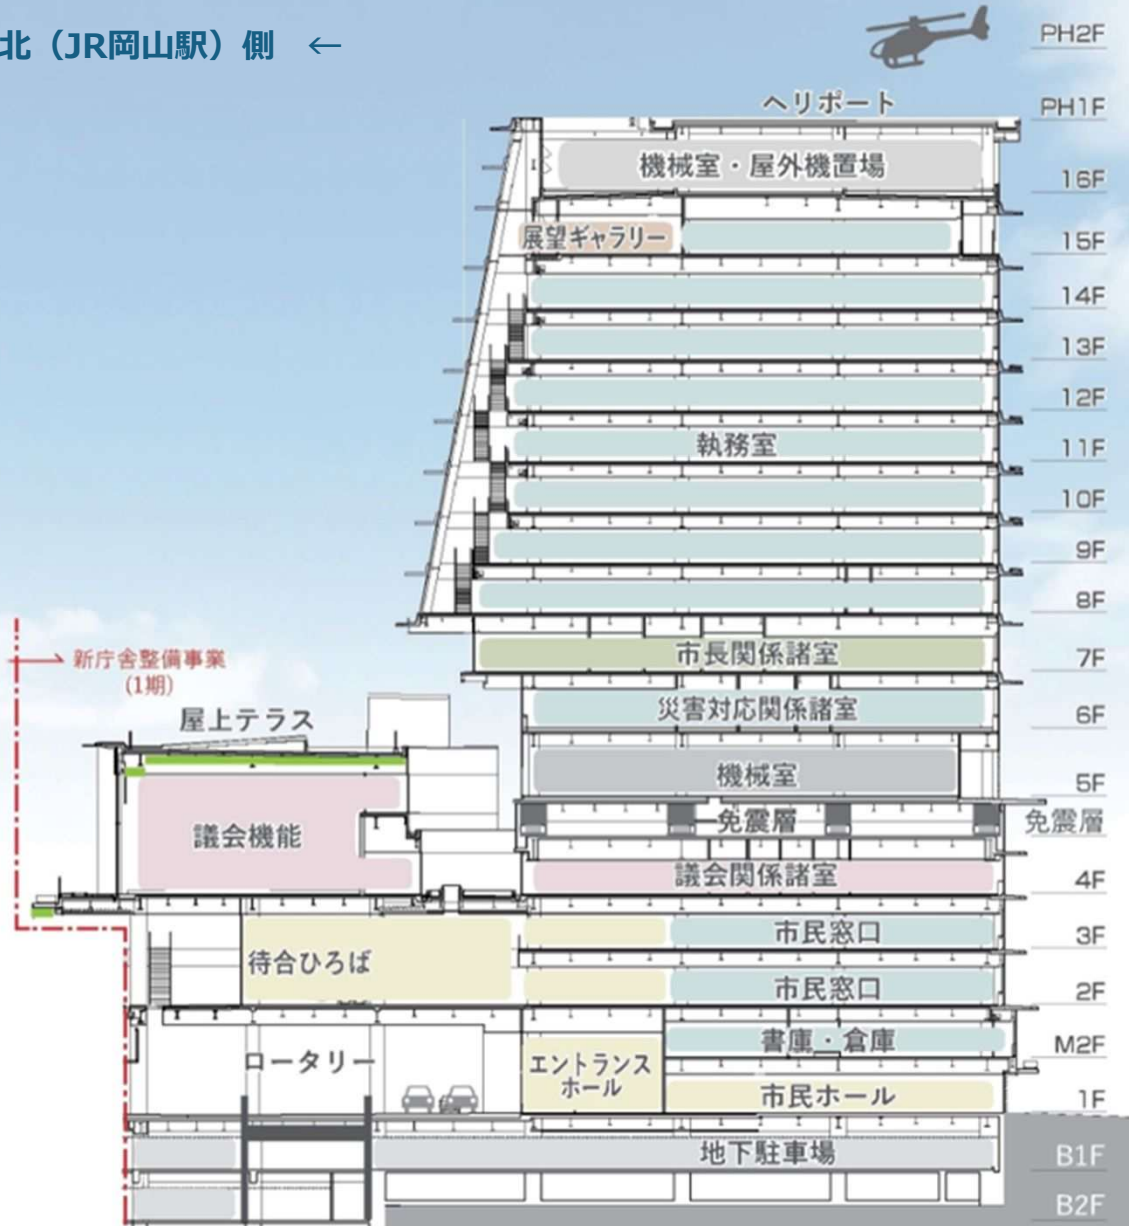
北（JR岡山駅）側 ←

PH2F
ヘリポート
PH1F
機械室・屋外機置場
16F
展望ギャラリー
15F
14F
13F
12F
執務室
11F
10F
9F
8F
新庁舎整備事業（1期）
市長関係諸室
7F
屋上テラス
災害対応関係諸室
6F
機械室
5F
免震層
免震層
議会機能
議会関係諸室
4F
市民窓口
3F
待合ひろば
市民窓口
2F
書庫・倉庫
M2F
ロータリー
エントランスホール
市民ホール
1F
地下駐車場
B1F
B2F